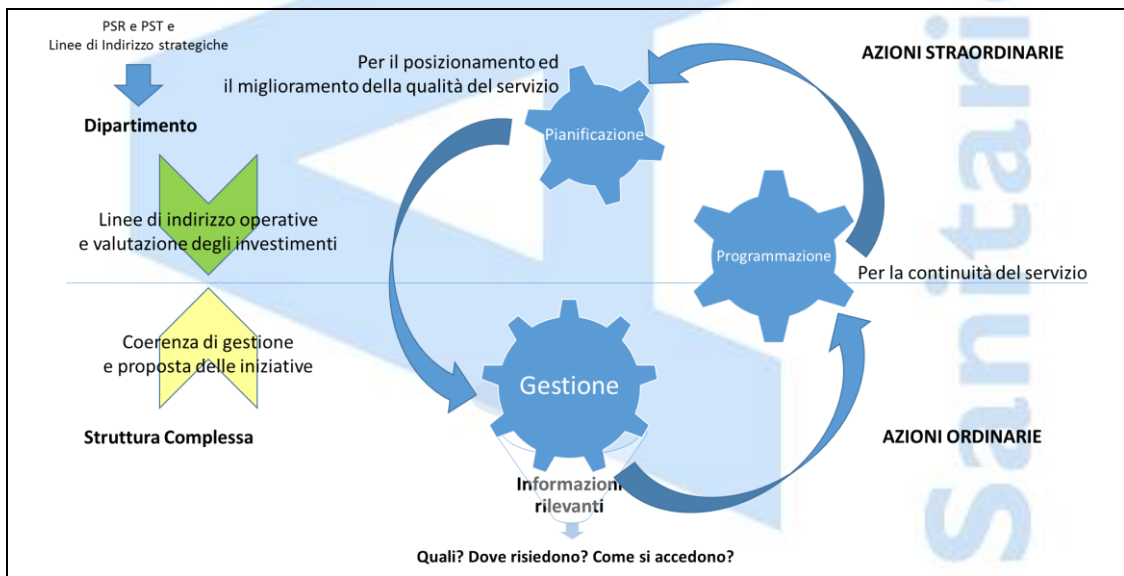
PSR e PST e
Linee di Indirizzo strategiche

Dipartimento

Linee di indirizzo operative
e valutazione degli investimenti

Coerenza di gestione
e proposta delle iniziative

Struttura Complessa

Per il posizionamento ed
il miglioramento della qualità del servizio

AZIONI STRAORDINARIE

Pianificazione

Programmazione

Per la continuità del servizio

Gestione

AZIONI ORDINARIE

Informazioni
rilevanti

Quali? Dove risiedono? Come si accedono?

Sanitari